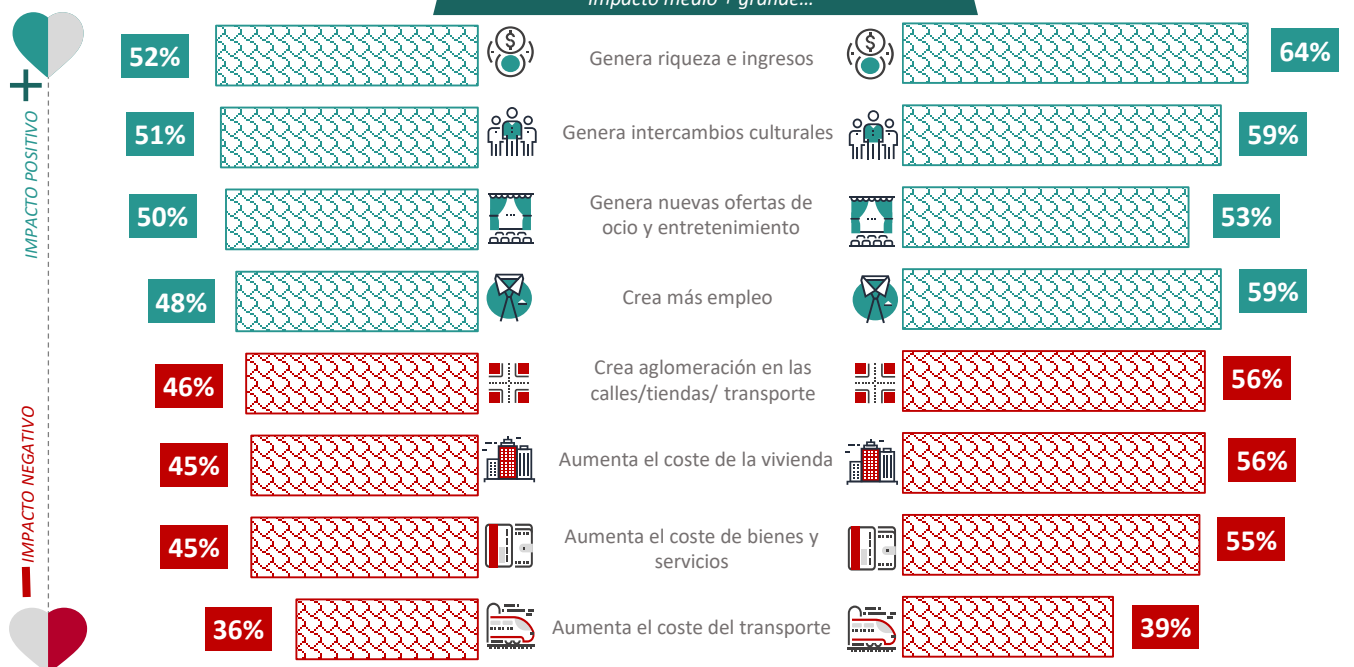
Impacto medio + grande...

+

IMPACTO POSITIVO

52% Genera riqueza e ingresos 64%

51% Genera intercambios culturales 59%

50% Genera nuevas ofertas de ocio y entretenimiento 53%

48% Crea más empleo 59%

IMPACTO NEGATIVO

46% Crea aglomeración en las calles/tiendas/ transporte 56%

45% Aumenta el coste de la vivienda 56%

45% Aumenta el coste de bienes y servicios 55%

36% Aumenta el coste del transporte 39%

–